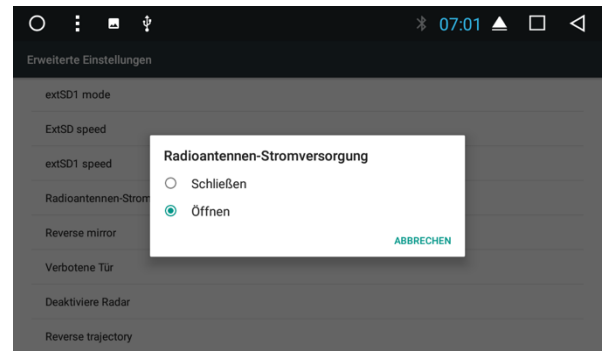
07:01

Erweiterte Einstellungen

extSD1 mode

ExtSD speed

extSD1 speed

Radioantennen-Strom

Reverse mirror

Verbotene Tür

Deaktiviere Radar

Reverse trajectory

Radioantennen-Stromversorgung

Schließen

Öffnen

ABBRECHEN